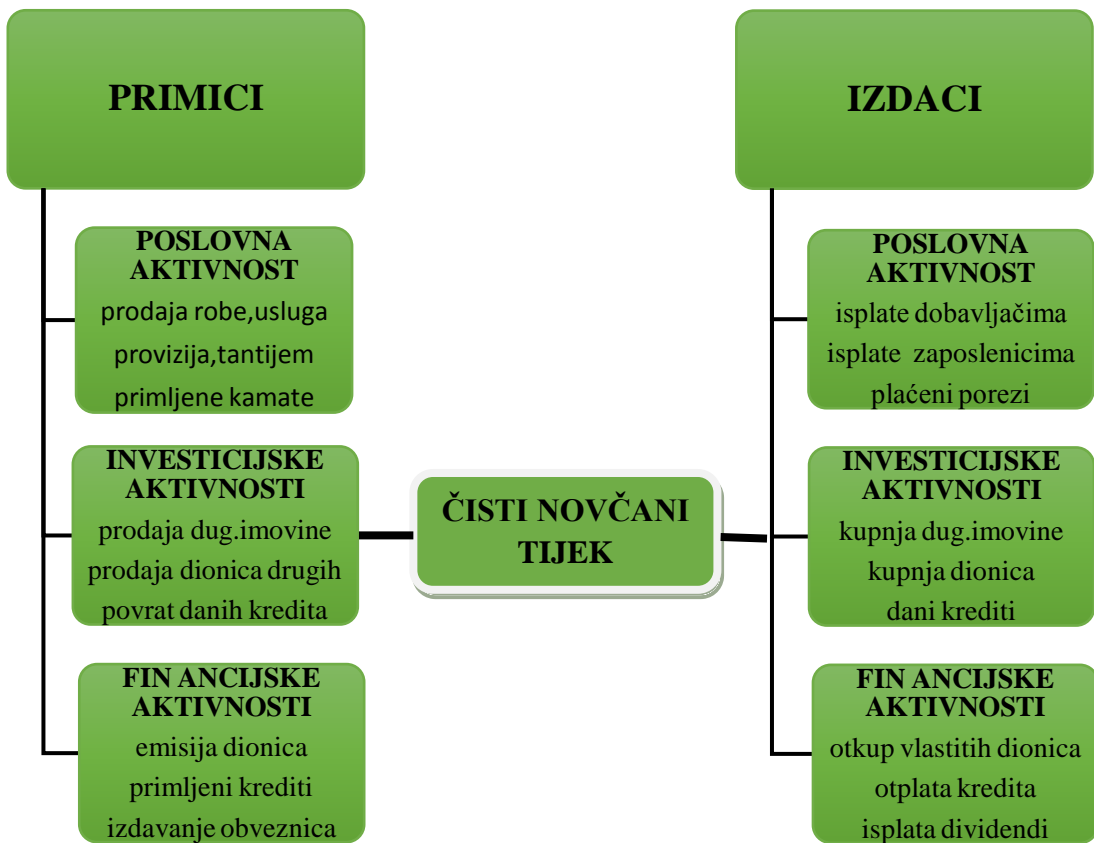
PRIMICI

POSLOVNA AKTIVNOST
prodaja robe,usluga
provizija,tantijem
primljene kamate

INVESTICIJSKE AKTIVNOSTI
prodaja dug.imovine
prodaja dionica drugih
povrat danih kredita

FIN ANCIJSKE AKTIVNOSTI
emisija dionica
primljeni krediti
izdavanje obveznica

ČISTI NOVČANI TIJEK

IZDACI

POSLOVNA AKTIVNOST
isplate dobavljačima
isplate zaposlenicima
plaćeni porezi

INVESTICIJSKE AKTIVNOSTI
kupnja dug.imovine
kupnja dionica
dani krediti

FIN ANCIJSKE AKTIVNOSTI
otkup vlastitih dionica
otplata kredita
isplata dividendi